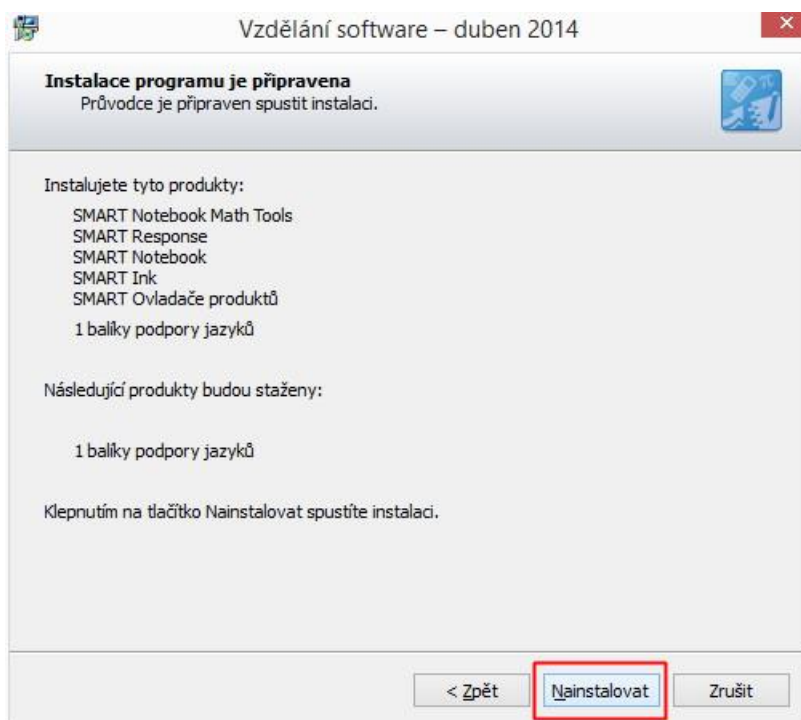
Vzdělání software – duben 2014

Instalace programu je připravena
Průvodce je připraven spustit instalaci.

Instalujete tyto produkty:

SMART Notebook Math Tools
SMART Response
SMART Notebook
SMART Ink
SMART Ovladače produktů

1 balíky podpory jazyků

Následující produkty budou staženy:

1 balíky podpory jazyků

Klepnutím na tlačítko Nainstalovat spustíte instalaci.

< Zpět | Nainstalovat | Zrušit